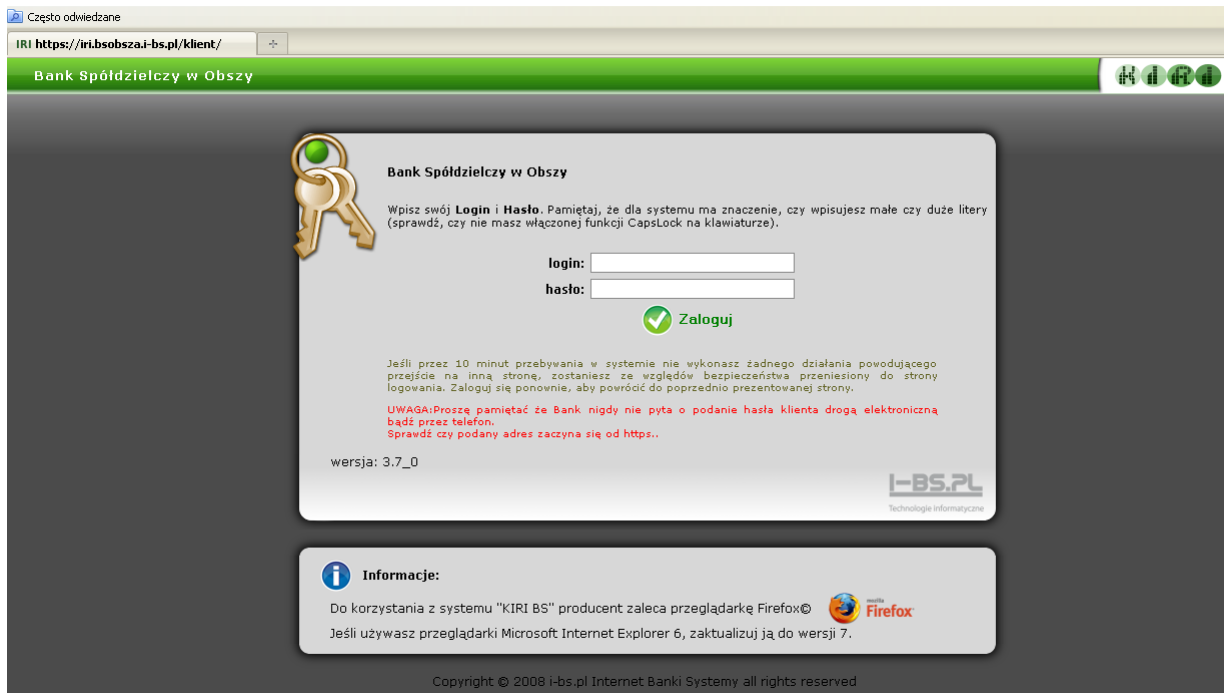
Często odwiedzane

IRI https://iri.bsobsza.i-bs.pl/klient/

Bank Spółdzielczy w Obszy

KIRI

Bank Spółdzielczy w Obszy

Wpisz swój **Login** i **Hasło**. Pamiętaj, że dla systemu ma znaczenie, czy wpisujesz małe czy duże litery (sprawdź, czy nie masz włączonej funkcji CapsLock na klawiaturze).

login:

hasło:

Zaloguj

Jeśli przez 10 minut przebywania w systemie nie wykonasz żadnego działania powodującego przejście na inną stronę, zostaniesz ze względów bezpieczeństwa przeniesiony do strony logowania. Zaloguj się ponownie, aby powrócić do poprzednio prezentowanej strony.

UWAGA:Proszę pamiętać że Bank nigdy nie pyta o podanie hasła klienta drogą elektroniczną bądź przez telefon.
Sprawdź czy podany adres zaczyna się od https..

wersja: 3.7_0

I-BS.PL
Technologie informatyczne

Informacje:

Do korzystania z systemu "KIRI BS" producent zaleca przeglądarkę Firefox©

mozilla Firefox

Jeśli używasz przeglądarki Microsoft Internet Explorer 6, zaktualizuj ją do wersji 7.

Copyright © 2008 i-bs.pl Internet Banki Systemy all rights reserved